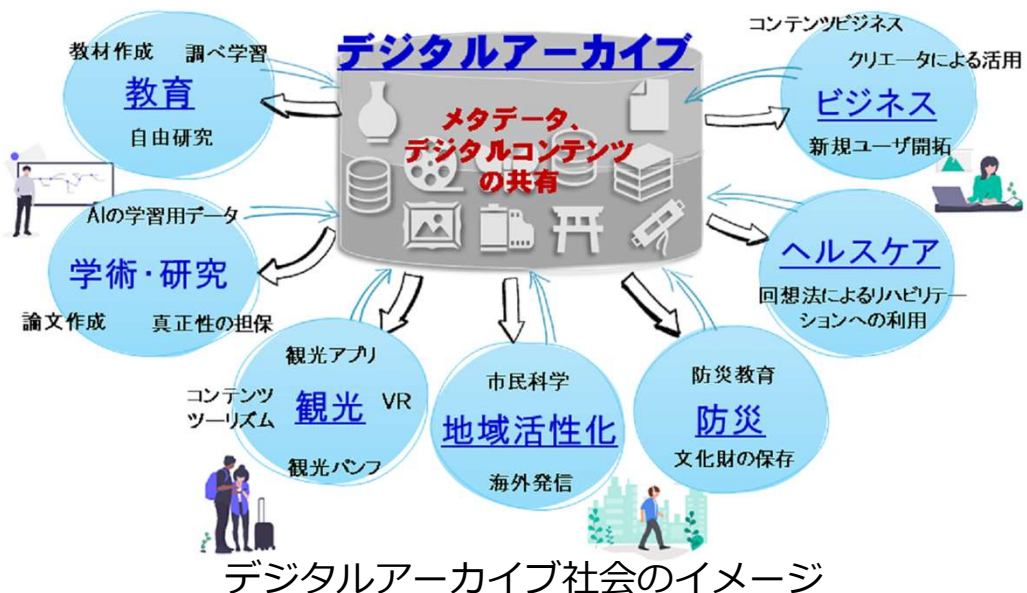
デジタルアーカイブ

メタデータ、
デジタルコンテンツ
の共有

教材作成
調べ学習
教育
自由研究

コンテンツビジネス
クリエータによる活用
ビジネス
新規ユーザ開拓

AIの学習用データ
学術・研究
論文作成
真正性の担保

ヘルスケア
回想法によるリハビリテーションへの利用

観光アプリ
コンテンツツーリズム
観光
VR
観光パンフ

市民科学
地域活性化
海外発信

防災教育
防災
文化財の保存

デジタルアーカイブ社会のイメージ